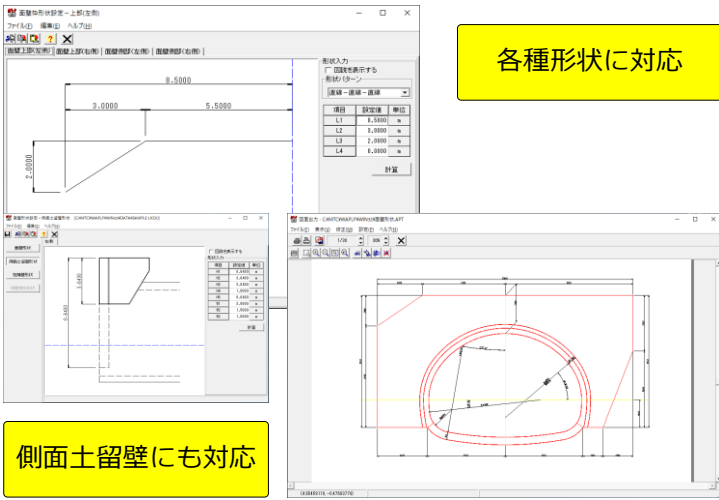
面壁等形状設定 - 上部(左側)

ファイル(F) 編集(E) ヘルプ(H)

面壁上部(左側) | 面壁上部(右側) | 面壁側部(左側) | 面壁側部(右側)

8.5000

3.0000

5.5000

2.0000

形状入力

□ 図寸法を表示する

形状パターン

直線－直線－直線

| 項目 | 設定値 | 単位 |
|---|---|---|
| L1 | 8.5000 | m |
| L2 | 3.0000 | m |
| L3 | 2.0000 | m |
| L4 | 0.0000 | m |

計算

各種形状に対応

面壁形状設定 - 側面土留壁形状 - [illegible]

ファイル(F) 編集(E) ヘルプ(H)

前面

画壁形状

側面土留壁形状

短壁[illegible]

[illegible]

□ 図寸法を表示する

形状入力

| 項目 | 設定値 | 単位 |
|---|---|---|
| H1 | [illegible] | m |
| H2 | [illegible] | m |
| H3 | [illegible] | m |
| H4 | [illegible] | m |
| H5 | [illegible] | m |
| W1 | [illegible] | m |
| W2 | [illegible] | m |
| W3 | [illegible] | m |

計算

図面出力 - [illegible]

ファイル(F) 表示(V) 設定(S) 詳細(D) ヘルプ(H)

1/26

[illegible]

側面土留壁にも対応